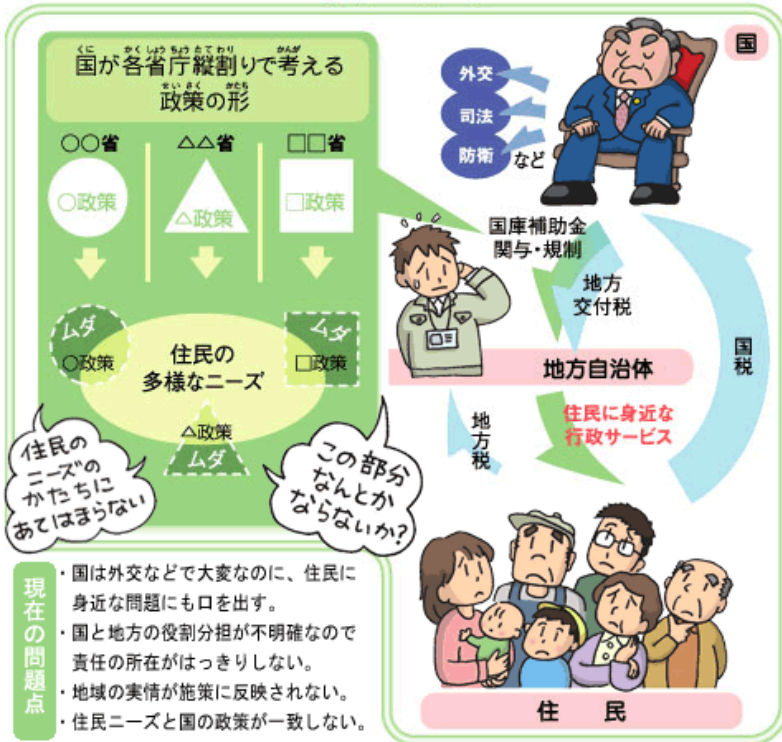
国が各省庁縦割りで考える政策の形

○○省
○政策

△△省
△政策

□□省
□政策

ムダ
○政策

住民の多様なニーズ

ムダ
□政策

△政策
ムダ

住民のニーズのかたちにあてはまらない

この部分なんとかならないか?

国

外交
司法
防衛
など

国庫補助金
関与・規制

地方交付税

国税

地方自治体

地方税

住民に身近な行政サービス

住　民

現在の問題点

・国は外交などで大変なのに、住民に身近な問題にも口を出す。
・国と地方の役割分担が不明確なので責任の所在がはっきりしない。
・地域の実情が施策に反映されない。
・住民ニーズと国の政策が一致しない。